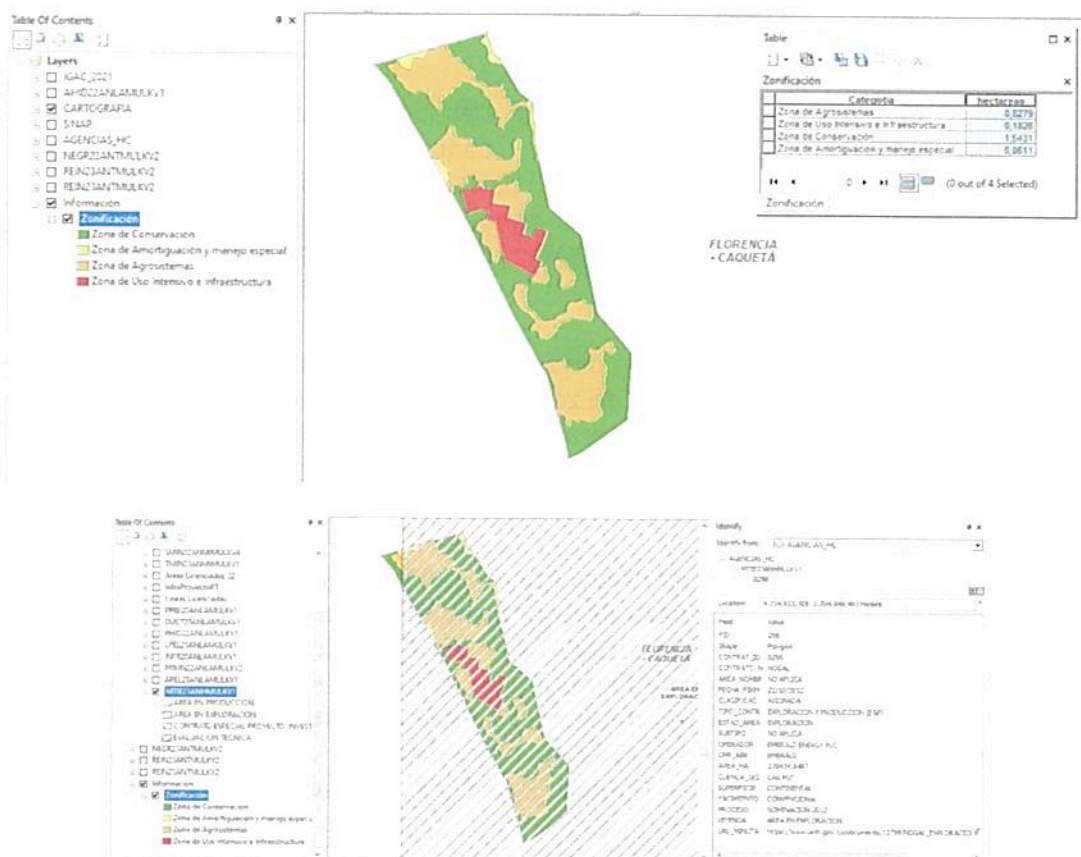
Table Of Contents

Layers
IGAC_2021
AHID22ANLAMULKV1
CARTOGRAFIA
SINAP
AGENCIAS_HC
NEGR22ANTMULKV2
REIN23ANTMULKV2
REIN23ANTMULKV2
Información
Zonificación
Zona de Conservación
Zona de Amortiguación y manejo especial
Zona de Agrosistemas
Zona de Uso Intensivo e Infraestructura

Table

Zonificación

| Categoria | hectareas |
|---|---|
| Zona de Agrosistemas | 0,8279 |
| Zona de Uso Intensivo e Infraestructura | 0,1826 |
| Zona de Conservación | 1,5431 |
| Zona de Amortiguación y manejo especial | 0,0611 |

0 (0 out of 4 Selected)

Zonificación

FLORENCIA - CAQUETÁ

Table Of Contents

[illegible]
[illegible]
Areas Licenciadas 22
InfoProyectoPT
Lineas Licenciadas
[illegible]
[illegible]
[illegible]
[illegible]
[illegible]
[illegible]
APEL23ANLAMULKV1
MTTE23ANHMULKV1
AREA EN PRODUCCION
AREA EN EXPLORACION
CONTRATO ESPECIAL PROYECTO INVEST
EVALUACION TECNICA
NEGR23ANTMULKV2
REIN23ANTMULKV2
REIN23ANTMULKV2
Información
Zonificación
Zona de Conservación
Zona de Amortiguación y manejo especial
Zona de Agrosistemas
Zona de Uso Intensivo e Infraestructura

FLORENCIA - CAQUETÁ

AREA EN EXPLORACION

Identify

Identify from: AGENCIAS_HC

AGENCIAS_HC
MTTE23ANHMULKV1
3296

Location: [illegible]

| Field | Value |
|---|---|
| FID | 256 |
| Shape | Polygon |
| CONTRAT_ID | 3296 |
| CONTRATO_N | NOGAL |
| AREA_NOMBR | NO APLICA |
| FECHA_FIRM | 22/10/2012 |
| CLASIFICAC | ASIGNACION |
| TIPO_CONTR | EXPLORACION Y PRODUCCION (E&P) |
| ESTAD_AREA | EXPLORACION |
| SUBTIPO | NO APLICA |
| OPERADOR | EMERALD ENERGY PLC |
| OPR_ABR | EMERALD |
| AREA_HA | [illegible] |
| CUENCA_SED | CAG-PUT |
| SUPERFICIE | CONTINENTAL |
| YACIMIENTO | CONVENCIONAL |
| PROCESO | NOMINACION 2012 |
| LEYENDA | AREA EN EXPLORACION |
| URL_MINUTA | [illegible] |